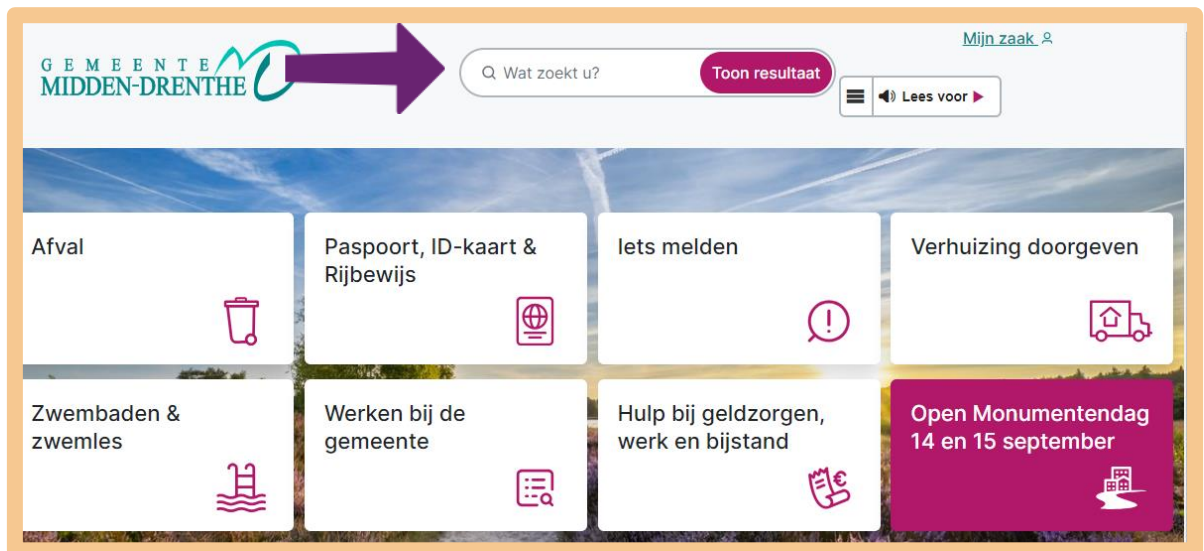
GEMEENTE
MIDDEN-DRENTHE

Wat zoekt u?
Toon resultaat

Mijn zaak

Lees voor

Afval

Paspoort, ID-kaart & Rijbewijs

Iets melden

Verhuizing doorgeven

Zwembaden & zwemles

Werken bij de gemeente

Hulp bij geldzorgen, werk en bijstand

Open Monumentendag 14 en 15 september